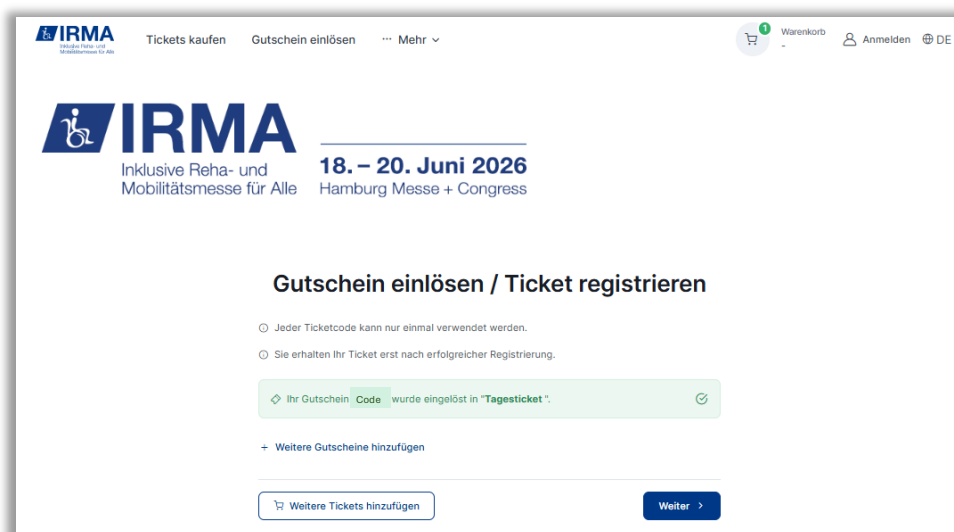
IRMA
Inklusive Reha- und Mobilitätsmesse für Alle

Tickets kaufen Gutschein einlösen ··· Mehr

1 Warenkorb
-

Anmelden DE

IRMA
Inklusive Reha- und Mobilitätsmesse für Alle

18. – 20. Juni 2026
Hamburg Messe + Congress

Gutschein einlösen / Ticket registrieren

Jeder Ticketcode kann nur einmal verwendet werden.

Sie erhalten Ihr Ticket erst nach erfolgreicher Registrierung.

Ihr Gutschein Code wurde eingelöst in "Tagesticket".

+ Weitere Gutscheine hinzufügen

Weitere Tickets hinzufügen

Weiter ›